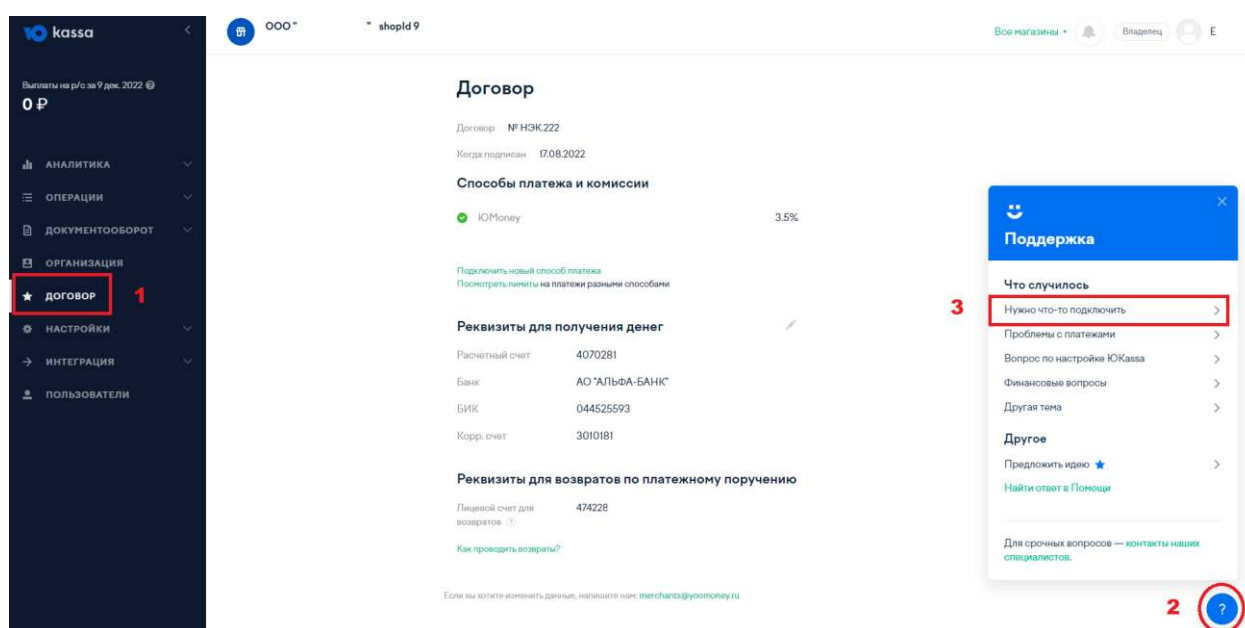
kassa

Выплаты на р/с за 9 дек. 2022
0 ₽

АНАЛИТИКА
ОПЕРАЦИИ
ДОКУМЕНТООБОРОТ
ОРГАНИЗАЦИЯ
ДОГОВОР 1
НАСТРОЙКИ
ИНТЕГРАЦИЯ
ПОЛЬЗОВАТЕЛИ

ООО " " shopId 9

Все магазины Владелец E

Договор

Договор № НЭК.222

Когда подписан 17.08.2022

Способы платежа и комиссии

ЮMoney 3.5%

Подключить новый способ платежа
Посмотреть лимиты на платежи разными способами

Реквизиты для получения денег

| Расчетный счет | 4070281 |
|---|---|
| Банк | АО "АЛЬФА-БАНК" |
| БИК | 044525593 |
| Корр. счет | 3010181 |

Реквизиты для возвратов по платежному поручению

Лицевой счет для возвратов 474228

Как проводить возвраты?

Если вы хотите изменить данные, напишите нам: merchants@yoomoney.ru

Поддержка

Что случилось
3 Нужно что-то подключить
Проблемы с платежами
Вопрос по настройке ЮKassa
Финансовые вопросы
Другая тема

Другое
Предложить идею
Найти ответ в Помощи

Для срочных вопросов — контакты наших специалистов.

2 ?